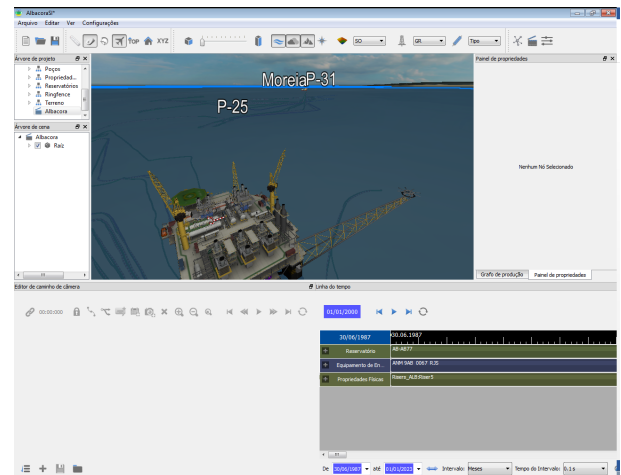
Albacora3I*

Arquivo Editar Ver Configurações

TOP XYZ SO GR Tipo

Árvore de projeto
Poços
Propriedad...
Reservatórios
Ringfence
Terreno
Albacora

Árvore de cena
Albacora
Raiz

MoreiaP-31

P-25

Painel de propriedades

Nenhum Nó Selecionado

Grafo de produção Painel de propriedades

Editor de caminho de câmera

Linha do tempo

00:00:000

01/01/2000

30/06/1987 | 30.06.1987

Reservatório | AB A577

Equipamento de En... | ANM BAB 0067 RJS

Propriedades Físicas | Risers_AUX:Riser5

De: 30/06/1987 até 01/01/2022 Intervalo: Meses Tempo do Intervalo: 0,1 s